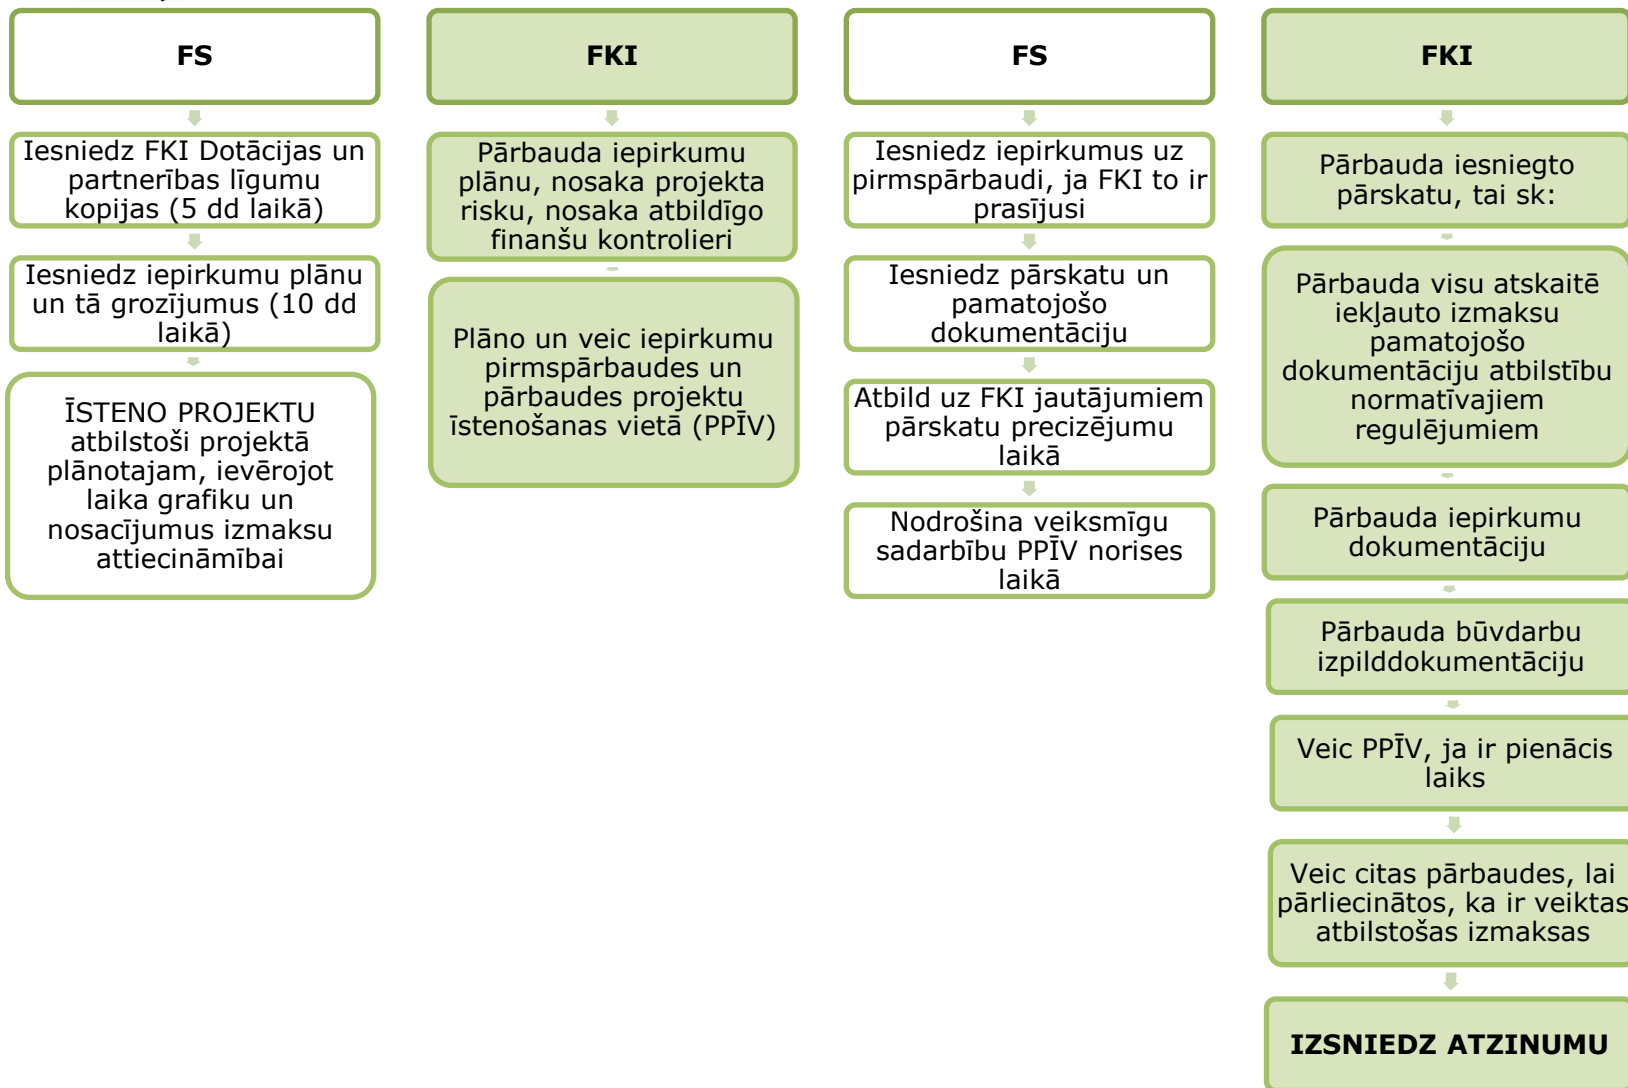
FS

Iesniedz FKI Dotācijas un partnerības līgumu kopijas (5 dd laikā)

Iesniedz iepirkumu plānu un tā grozījumus (10 dd laikā)

ĪSTENO PROJEKTU atbilstoši projektā plānotajam, ievērojot laika grafiku un nosacījumus izmaksu attiecināmībai

FKI

Pārbauda iepirkumu plānu, nosaka projekta risku, nosaka atbildīgo finanšu kontrolieri

Plāno un veic iepirkumu pirmspārbaudes un pārbaudes projektu īstenošanas vietā (PPĪV)

FS

Iesniedz iepirkumus uz pirmspārbaudi, ja FKI to ir prasījusi

Iesniedz pārskatu un pamatojošo dokumentāciju

Atbild uz FKI jautājumiem pārskatu precizējumu laikā

Nodrošina veiksmīgu sadarbību PPĪV norises laikā

FKI

Pārbauda iesniegto pārskatu, tai sk:

Pārbauda visu atskaitē iekļauto izmaksu pamatojošo dokumentāciju atbilstību normatīvajiem regulējumiem

Pārbauda iepirkumu dokumentāciju

Pārbauda būvdarbu izpilddokumentāciju

Veic PPĪV, ja ir pienācis laiks

Veic citas pārbaudes, lai pārliecinātos, ka ir veiktas atbilstošas izmaksas

IZSNIEDZ ATZINUMU